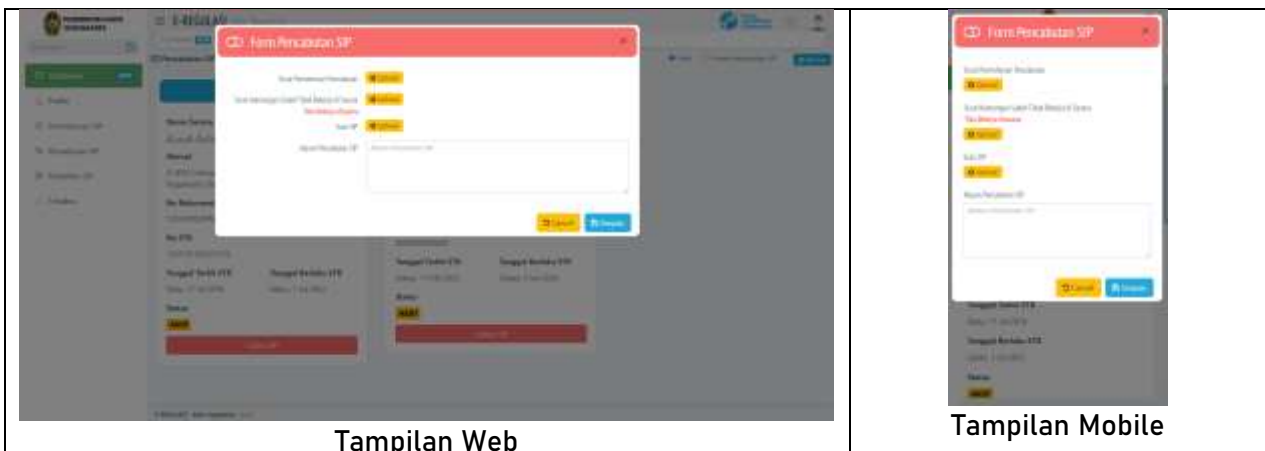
E-REGULASI

Form Pencabutan SIP

Surat Permohonan Pencabutan

Upload

Surat Keterangan Sudah Tidak Bekerja di Sarana

Tidak Bekerja di Sarana

Upload

Asli SIP

Upload

Alasan Pencabutan SIP

Cancel

Simpan

Tanggal Terbit STR

Tanggal Berlaku STR

Status

Cabut SIP

Tampilan Web

Form Pencabutan SIP

Surat Permohonan Pencabutan

Upload

Surat Keterangan Sudah Tidak Bekerja di Sarana

Tidak Bekerja di Sarana

Upload

Asli SIP

Upload

Alasan Pencabutan SIP

Cancel

Simpan

Tanggal Terbit STR

Tanggal Berlaku STR

Status

Tampilan Mobile